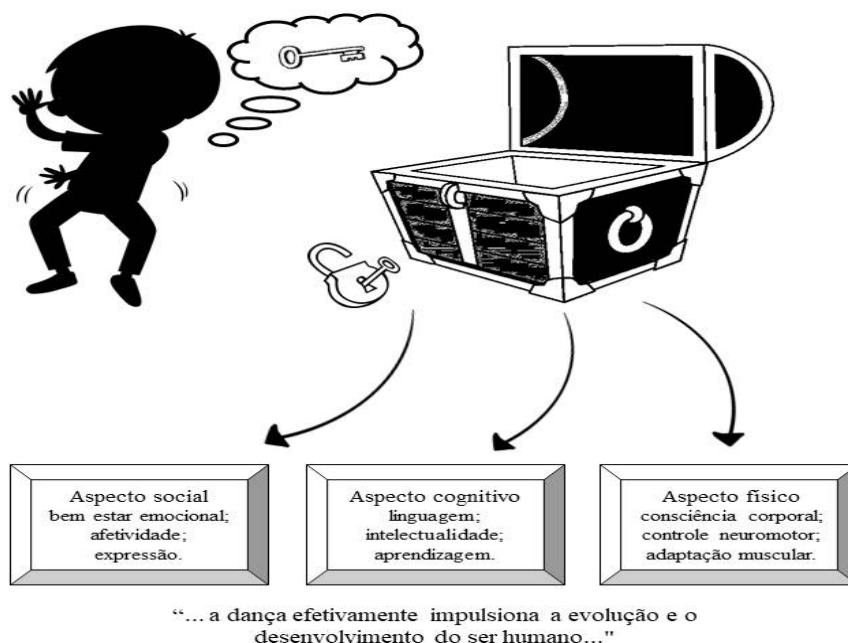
Aspecto social
bem estar emocional;
afetividade;
expressão.

Aspecto cognitivo
linguagem;
intelectualidade;
aprendizagem.

Aspecto físico
consciência corporal;
controle neuromotor;
adaptação muscular.

“... a dança efetivamente impulsiona a evolução e o desenvolvimento do ser humano..."